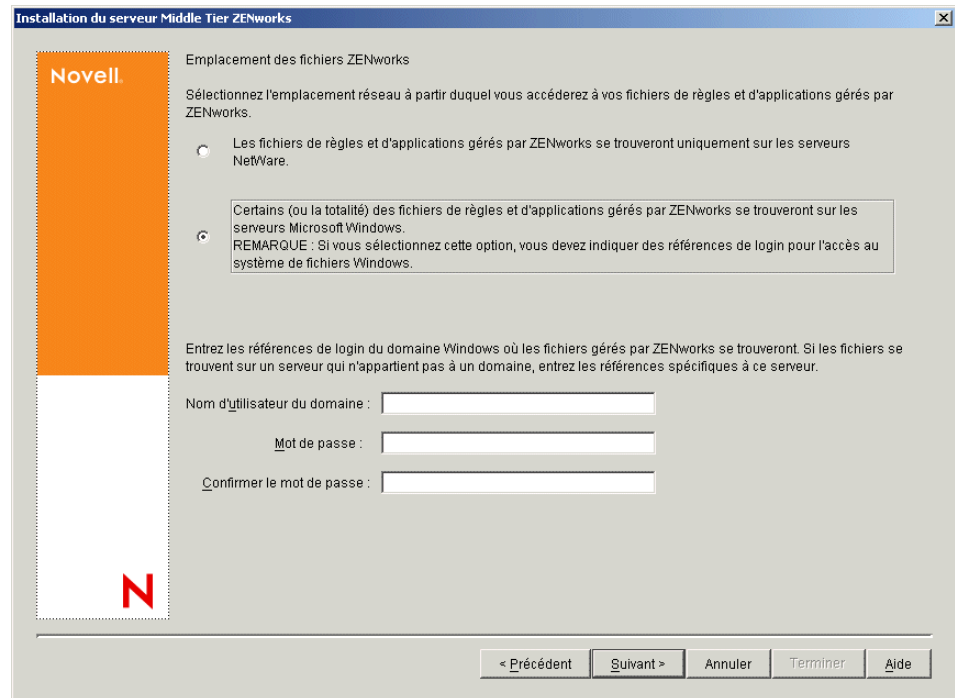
Installation du serveur Middle Tier ZENworks

Novell.

Emplacement des fichiers ZENworks

Sélectionnez l'emplacement réseau à partir duquel vous accéderez à vos fichiers de règles et d'applications gérés par ZENworks.

Les fichiers de règles et d'applications gérés par ZENworks se trouveront uniquement sur les serveurs NetWare.

Certains (ou la totalité) des fichiers de règles et d'applications gérés par ZENworks se trouveront sur les serveurs Microsoft Windows.
REMARQUE : Si vous sélectionnez cette option, vous devez indiquer des références de login pour l'accès au système de fichiers Windows.

Entrez les références de login du domaine Windows où les fichiers gérés par ZENworks se trouveront. Si les fichiers se trouvent sur un serveur qui n'appartient pas à un domaine, entrez les références spécifiques à ce serveur.

Nom d'utilisateur du domaine :

Mot de passe :

Confirmer le mot de passe :

N

< Précédent | Suivant > | Annuler | Terminer | Aide